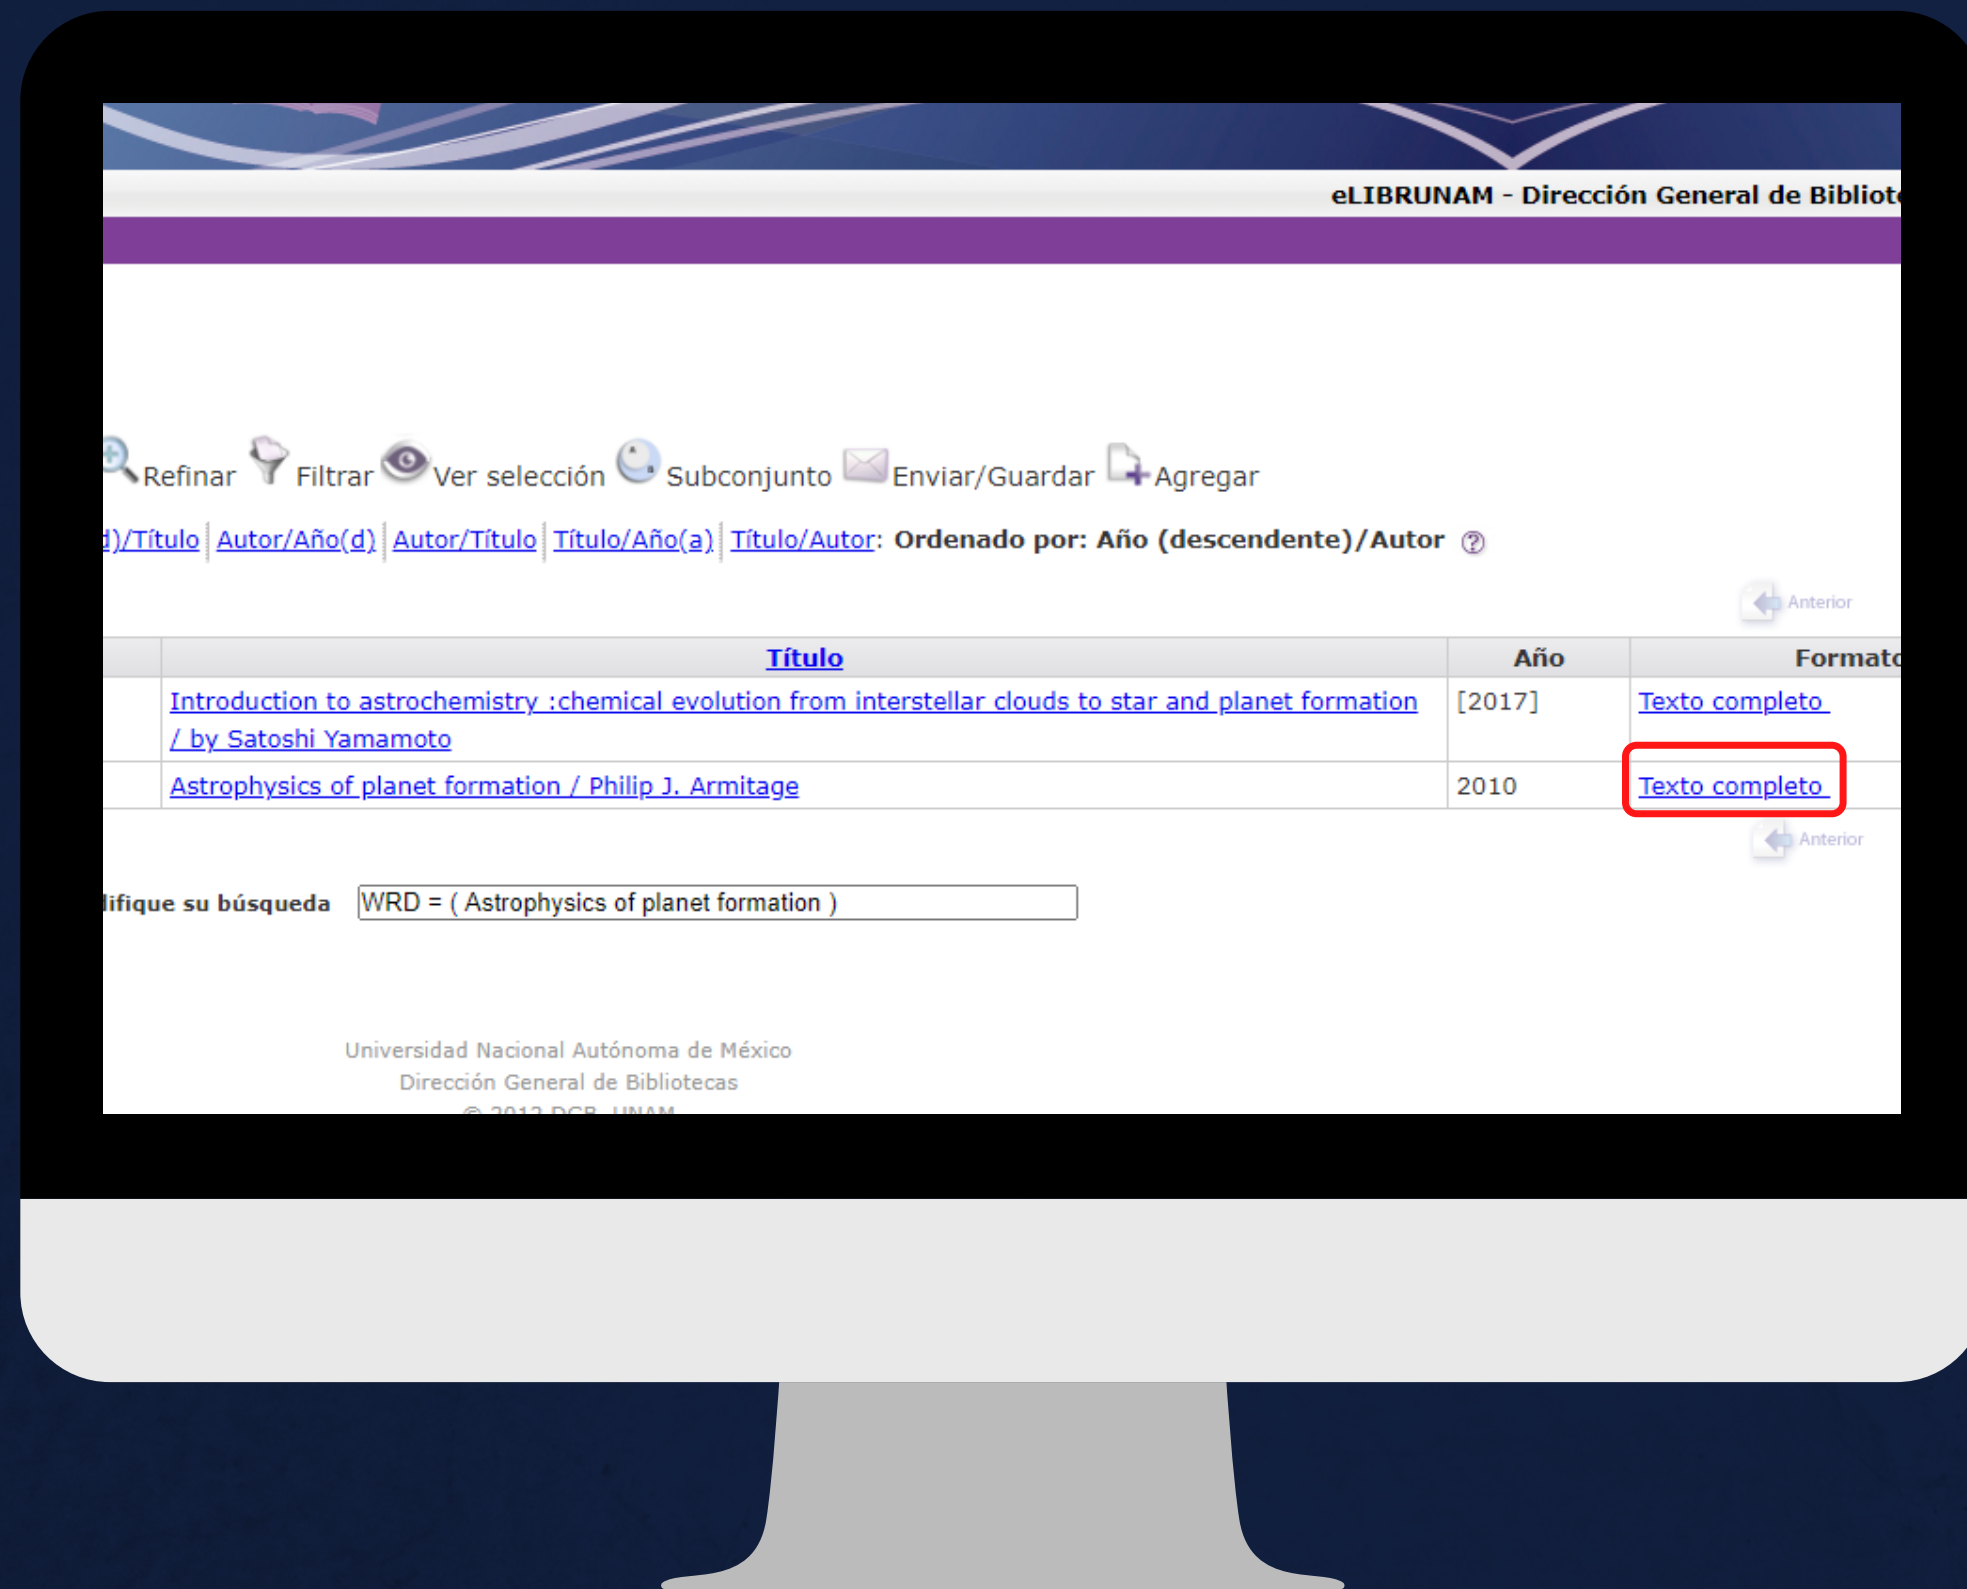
eLIBRUNAM - Dirección General de Bibliot

Refinar Filtrar Ver selección Subconjunto Enviar/Guardar Agregar

d)/Título | Autor/Año(d) | Autor/Título | Título/Año(a) | Título/Autor: Ordenado por: Año (descendente)/Autor

Anterior

| | Título | Año | Formato |
|---|---|---|---|
| | Introduction to astrochemistry :chemical evolution from interstellar clouds to star and planet formation / by Satoshi Yamamoto | [2017] | Texto completo |
| | Astrophysics of planet formation / Philip J. Armitage | 2010 | Texto completo |

Anterior

lifique su búsqueda WRD = ( Astrophysics of planet formation )

Universidad Nacional Autónoma de México
Dirección General de Bibliotecas
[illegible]